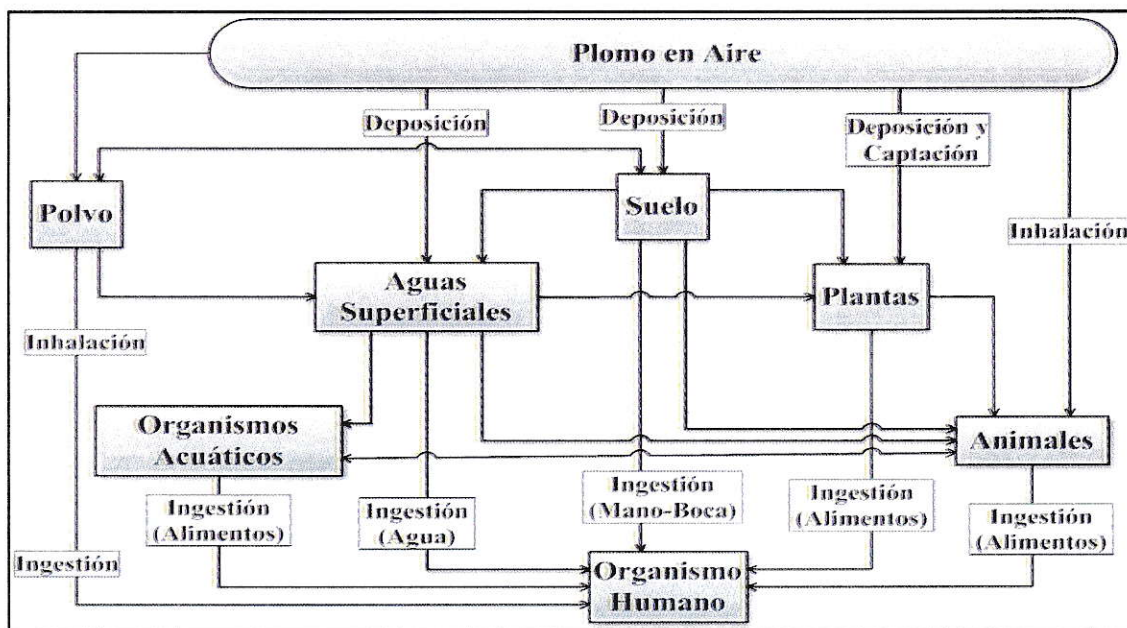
Plomo en Aire

Deposición

Deposición

Deposición y Captación

Polvo

Suelo

Inhalación

Aguas Superficiales

Plantas

Inhalación

Organismos Acuáticos

Animales

Ingestión (Alimentos)

Ingestión (Agua)

Ingestión (Mano-Boca)

Ingestión (Alimentos)

Ingestión (Alimentos)

Ingestión

Organismo Humano